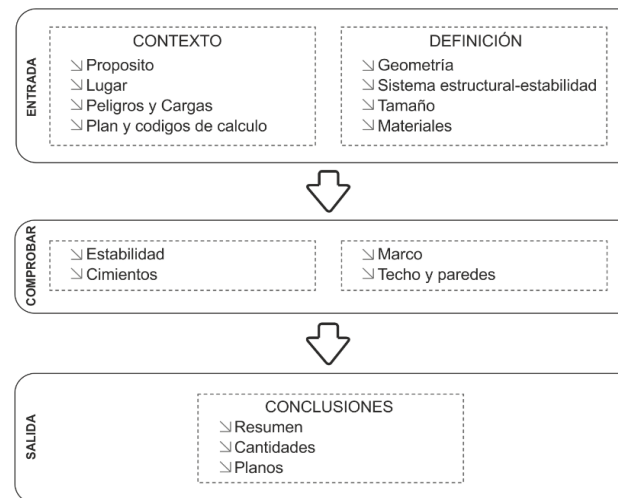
ENTRADA

CONTEXTO
↘ Proposito
↘ Lugar
↘ Peligros y Cargas
↘ Plan y codigos de calculo

DEFINICIÓN
↘ Geometría
↘ Sistema estructural-estabilidad
↘ Tamaño
↘ Materiales

COMPROBAR

↘ Estabilidad
↘ Cimientos

↘ Marco
↘ Techo y paredes

SALIDA

CONCLUSIONES
↘ Resumen
↘ Cantidades
↘ Planos